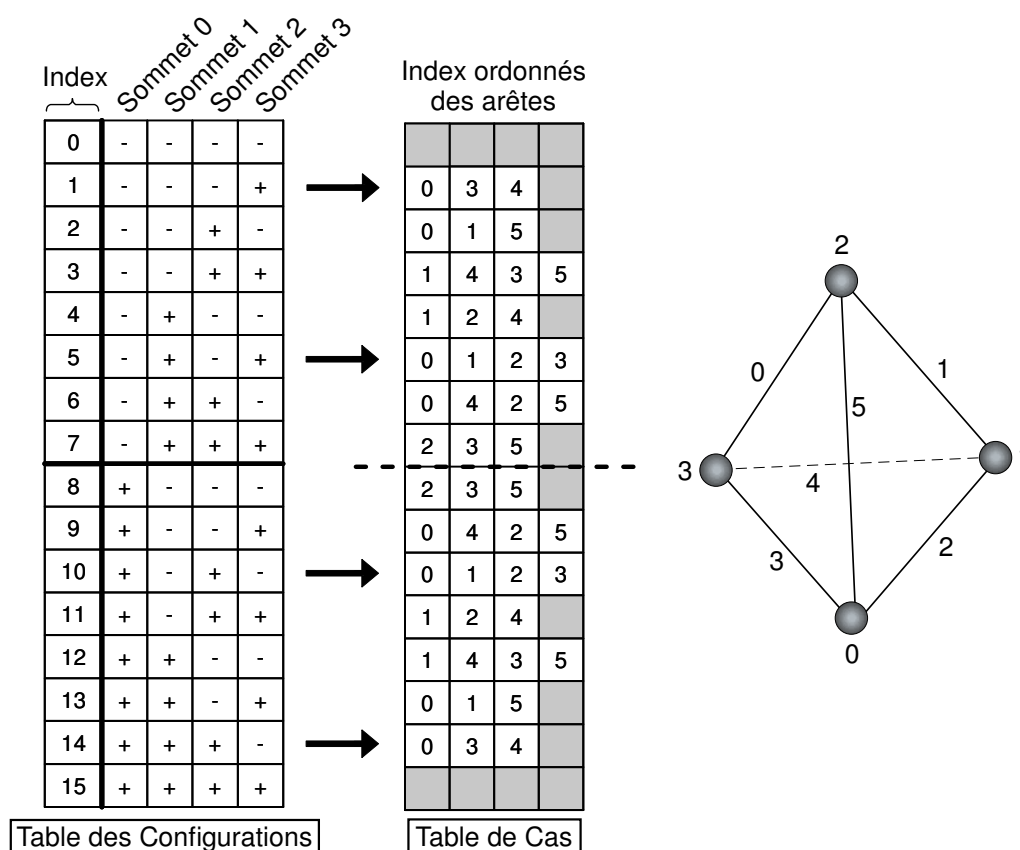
| Index | Sommet 0 | Sommet 1 | Sommet 2 | Sommet 3 |
|---|---|---|---|---|
| 0 | - | - | - | - |
| 1 | - | - | - | + |
| 2 | - | - | + | - |
| 3 | - | - | + | + |
| 4 | - | + | - | - |
| 5 | - | + | - | + |
| 6 | - | + | + | - |
| 7 | - | + | + | + |
| 8 | + | - | - | - |
| 9 | + | - | - | + |
| 10 | + | - | + | - |
| 11 | + | - | + | + |
| 12 | + | + | - | - |
| 13 | + | + | - | + |
| 14 | + | + | + | - |
| 15 | + | + | + | + |

Table des Configurations

Index ordonnés des arêtes

| | | | |
|---|---|---|---|
| | | | |
| 0 | 3 | 4 | |
| 0 | 1 | 5 | |
| 1 | 4 | 3 | 5 |
| 1 | 2 | 4 | |
| 0 | 1 | 2 | 3 |
| 0 | 4 | 2 | 5 |
| 2 | 3 | 5 | |
| 2 | 3 | 5 | |
| 0 | 4 | 2 | 5 |
| 0 | 1 | 2 | 3 |
| 1 | 2 | 4 | |
| 1 | 4 | 3 | 5 |
| 0 | 1 | 5 | |
| 0 | 3 | 4 | |
| | | | |

Table de Cas

2
0
1
5
3
4
3
2
0